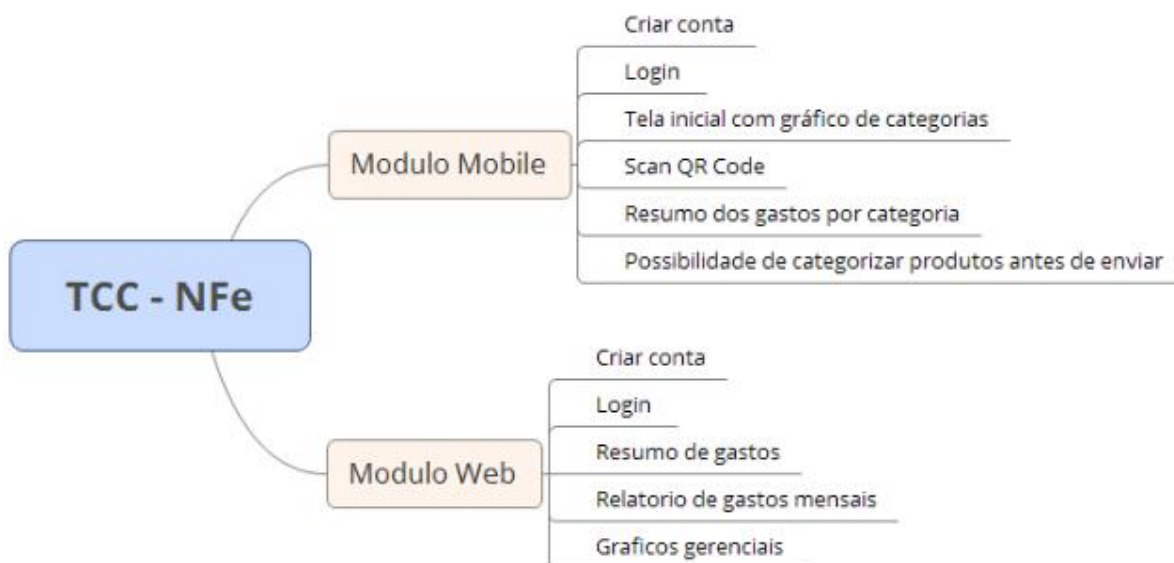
TCC - NFe

Modulo Mobile

Criar conta

Login

Tela inicial com gráfico de categorias

Scan QR Code

Resumo dos gastos por categoria

Possibilidade de categorizar produtos antes de enviar

Modulo Web

Criar conta

Login

Resumo de gastos

Relatorio de gastos mensais

Graficos gerenciais